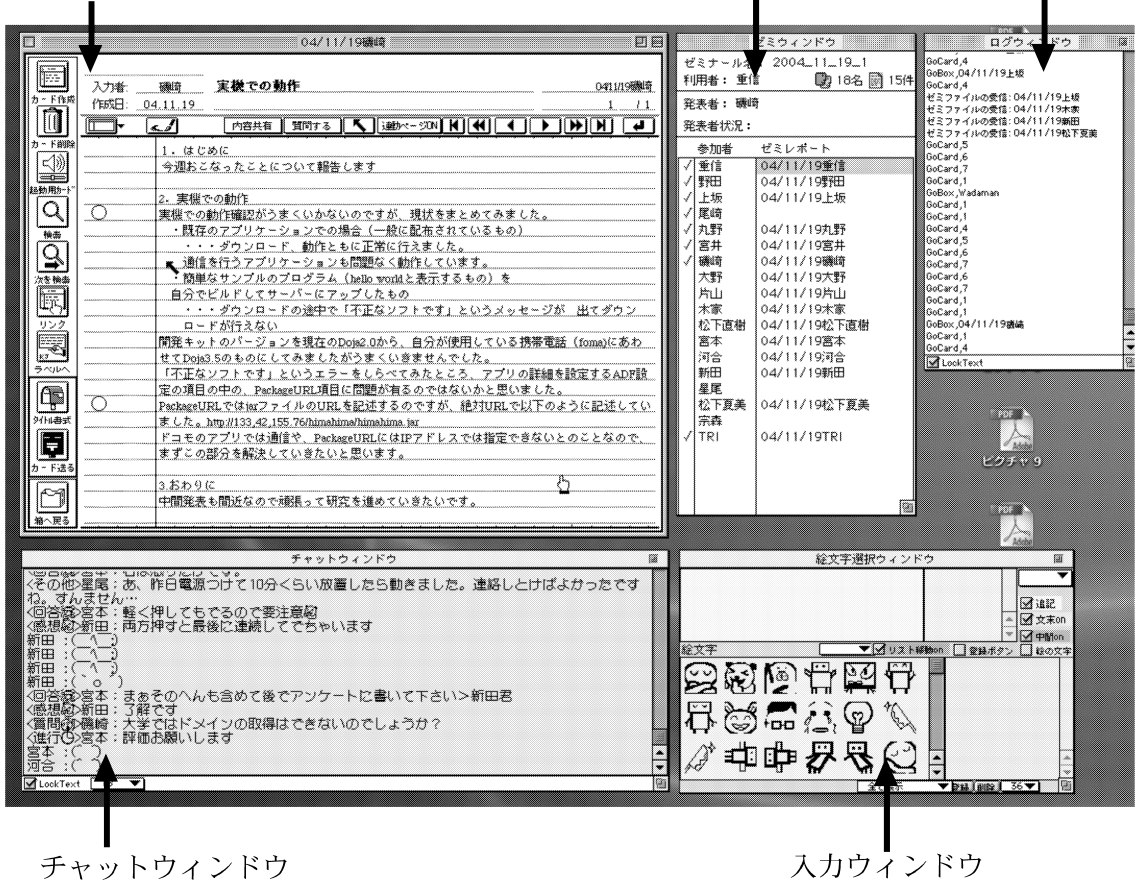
04/11/19磯崎

カード作成
カード削除
起動用カード
検索
次を検索
リンク
ラベルへ
タイトル書式
カード送る
棚へ戻る

入力者: 磯崎　実機での動作　04/11/19磯崎
作成日: 04.11.19　1 /1

内容共有　質問する　連動ページON

1．はじめに
今週おこなったことについて報告します

2．実機での動作
実機での動作確認がうまくいかないのですが、現状をまとめてみました。
・既存のアプリケーションでの場合（一般に配布されているもの）
・・・ダウンロード、動作ともに正常に行えました。
・通信を行うアプリケーションも問題なく動作しています。
・簡単なサンプルのプログラム（hello worldと表示するもの）を
自分でビルドしてサーバーにアップしたもの
・・・ダウンロードの途中で「不正なソフトです」というメッセージが　出てダウンロードが行えない
開発キットのバージョンを現在のDoja2.0から、自分が使用している携帯電話（foma)にあわせてDoja3.5のものにしてみましたがうまくいきませんでした。
「不正なソフトです」というエラーをしらべてみたところ、アプリの詳細を設定するADF設定の項目の中の、PackageURL項目に問題が有るのではないかと思いました。
PackageURLではjarファイルのURLを記述するのですが、絶対URLで以下のように記述していました。http://133.42.155.76/himahima/himahima.jar
ドコモのアプリでは通信や、PackageURLにはIPアドレスでは指定できないとのことなので、まずこの部分を解決していきたいと思います。

3.おわりに
中間発表も間近なので頑張って研究を進めていきたいです。

ゼミウィンドウ
ゼミナール名 2004_11_19_1
利用者: 重信　18名　15件
発表者: 磯崎
発表者状況:

| 参加者 | ゼミレポート |
|---|---|
| ✓ 重信 | 04/11/19重信 |
| ✓ 野田 | 04/11/19野田 |
| ✓ 上坂 | 04/11/19上坂 |
| ✓ 尾崎 | |
| ✓ 丸野 | 04/11/19丸野 |
| ✓ 宮井 | 04/11/19宮井 |
| ✓ 磯崎 | 04/11/19磯崎 |
| 大野 | 04/11/19大野 |
| 片山 | 04/11/19片山 |
| 木家 | 04/11/19木家 |
| 松下直樹 | 04/11/19松下直樹 |
| 宮本 | 04/11/19宮本 |
| 河合 | 04/11/19河合 |
| 新田 | 04/11/19新田 |
| 星尾 | |
| 松下夏美 | 04/11/19松下夏美 |
| 宗森 | |
| ✓ TRI | 04/11/19TRI |

ログウィンドウ
GoCard,4
GoBox,04/11/19上坂
GoCard,4
ゼミファイルの受信: 04/11/19上坂
ゼミファイルの受信: 04/11/19木家
ゼミファイルの受信: 04/11/19新田
ゼミファイルの受信: 04/11/19松下夏美
GoCard,5
GoCard,6
GoCard,7
GoCard,1
GoBox,Wadaman
GoCard,1
GoCard,1
GoCard,4
GoCard,5
GoCard,6
GoCard,7
GoCard,6
GoCard,7
GoCard,1
GoCard,1
GoBox,04/11/19磯崎
GoCard,1
GoCard,4
LockText

ピクチャ

チャットウィンドウ
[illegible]
<その他>星尾：あ、昨日電源つけて10分くらい放置したら動きました。連絡しとけばよかったですね。すんません…
<回答>宮本：軽く押してもでるので要注意
<感想>新田：両方押すと最後に連続してでちゃいます
新田：（＾＿＾;）
新田：（＾＿＾;）
新田：（＾＿＾;）
新田：（ ゜o゜）
<回答>宮本：まぁそのへんも含めて後でアンケートに書いて下さい>新田君
<感想>新田：了解です
<質問>磯崎：大学ではドメインの取得はできないのでしょうか？
<進行>宮本：評価お願いします
宮本：（ ）
河合：（ ）
LockText

絵文字選択ウィンドウ
追記
文末on
中間on
絵文字　リスト移動on　登録ボタン　絵の文字
登録　削除　36

チャットウィンドウ

入力ウィンドウ